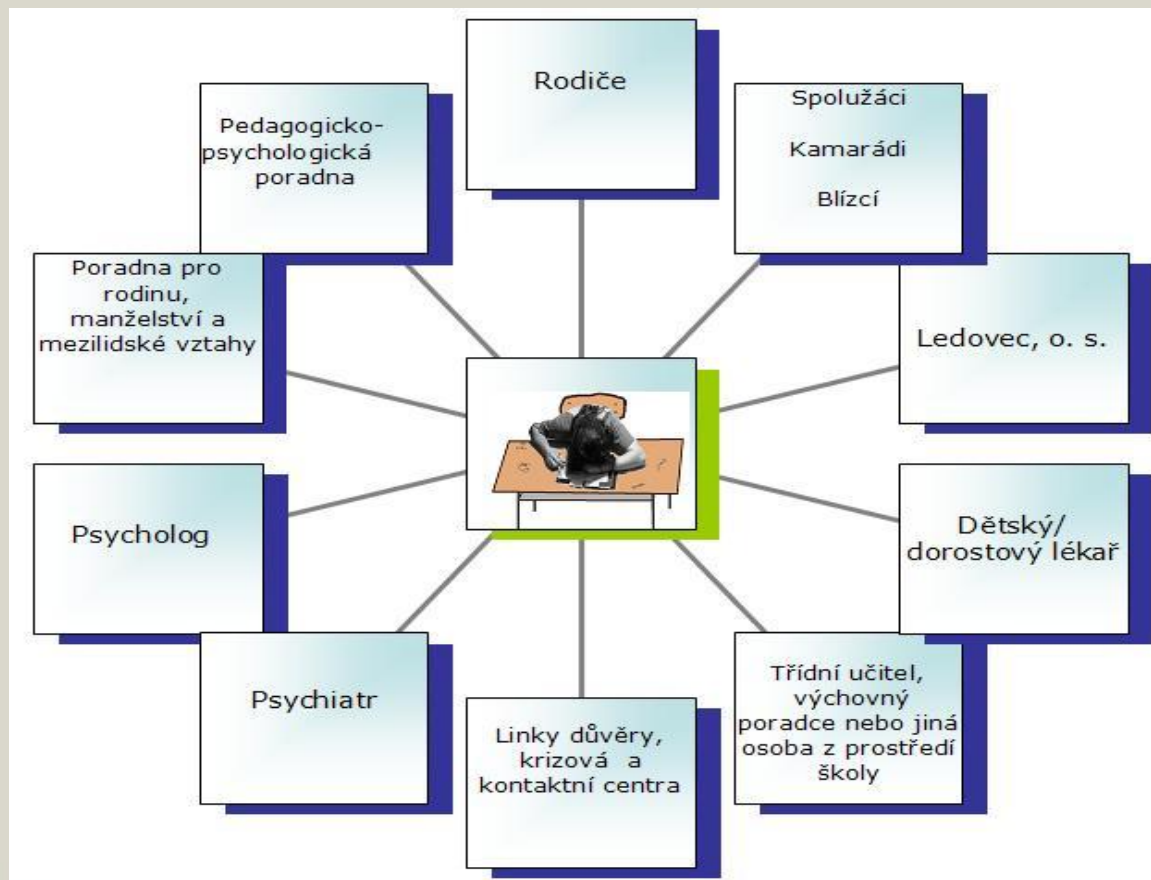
Rodiče

Spolužáci

Kamarádi

Blízcí

Ledovec, o. s.

Dětský/ dorostový lékař

Třídní učitel, výchovný poradce nebo jiná osoba z prostředí školy

Linky důvěry, krizová a kontaktní centra

Psychiatr

Psycholog

Poradna pro rodinu, manželství a mezilidské vztahy

Pedagogicko-psychologická poradna